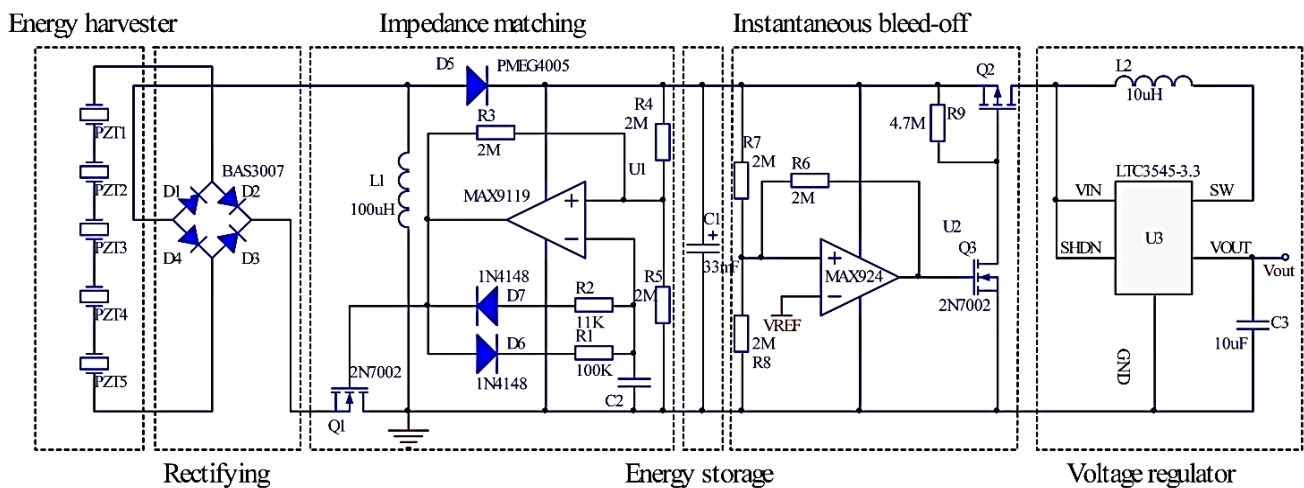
Energy harvester

Impedance matching

Instantaneous bleed-off

PZT1

PZT2

PZT3

PZT4

PZT5

BAS3007

D1

D2

D4

D3

D5

PMEG4005

R3

2M

L1

100uH

MAX9119

U1

R4

2M

+

−

1N4148

D7

R2

11K

R5

2M

D6

R1

100K

1N4148

C2

2N7002

Q1

C1

+

33mF

R7

2M

R6

2M

+

−

MAX924

VREF

2M

R8

4.7M

R9

Q2

U2

Q3

2N7002

L2

10uH

LTC3545-3.3

VIN

SW

SHDN

U3

VOUT

Vout

GND

10uF

C3

Rectifying

Energy storage

Voltage regulator